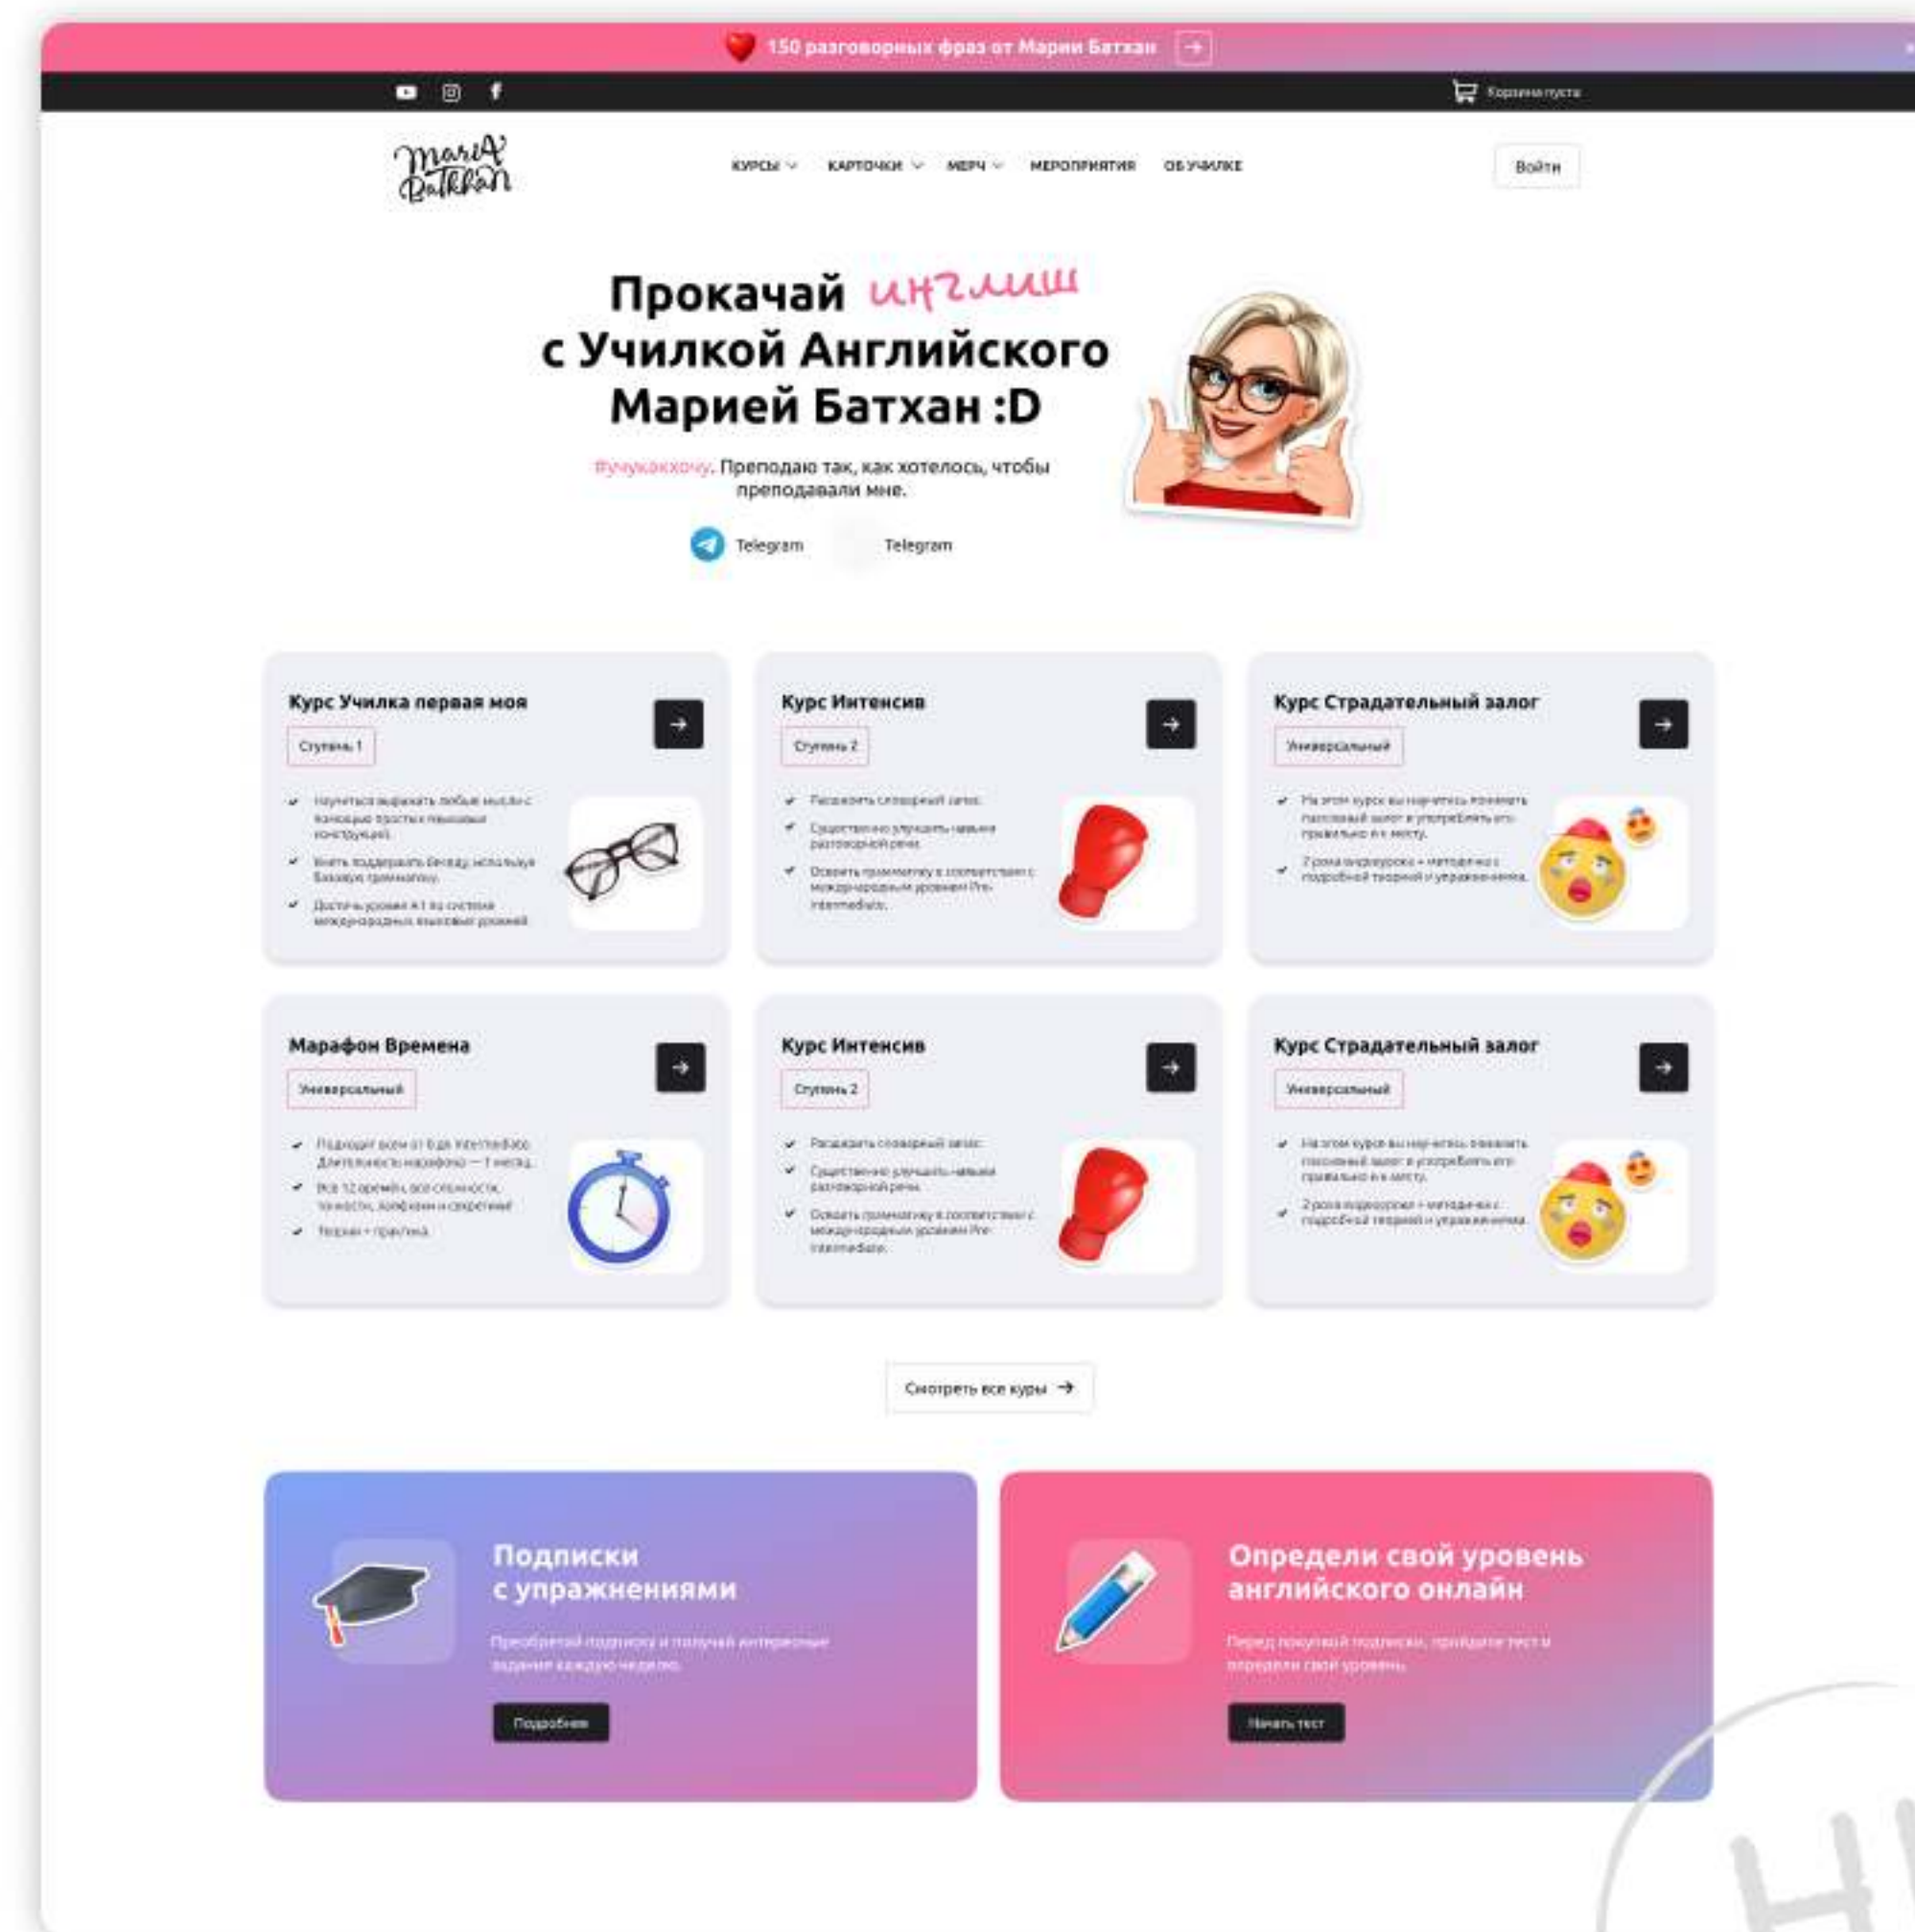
150 разговорных фраз от Марии Батхан

Корзина пуста

Maria Batkhan

КУРСЫ КАРТОЧКИ МЕРЧ МЕРОПРИЯТИЯ ОБ УЧИЛКЕ

Войти

Прокачай инглиш с Училкой Английского Марией Батхан :D

#учукакхочу. Преподаю так, как хотелось, чтобы преподавали мне.

Telegram Telegram

Курс Училка первая моя

Ступень 1

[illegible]

Курс Интенсив

Ступень 2

Расширить словарный запас.
Существенно улучшить навыки разговорной речи.
Освоить грамматику в соответствии с международным уровнем Pre-intermediate.

Курс Страдательный залог

Универсальный

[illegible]

Марафон Времена

Универсальный

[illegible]

Курс Интенсив

Ступень 2

Расширить словарный запас.
Существенно улучшить навыки разговорной речи.
Освоить грамматику в соответствии с международным уровнем Pre-intermediate.

Курс Страдательный залог

Универсальный

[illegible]

Смотреть все курсы

Подписки с упражнениями

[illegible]

Подробнее

Определи свой уровень английского онлайн

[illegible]

Начать тест